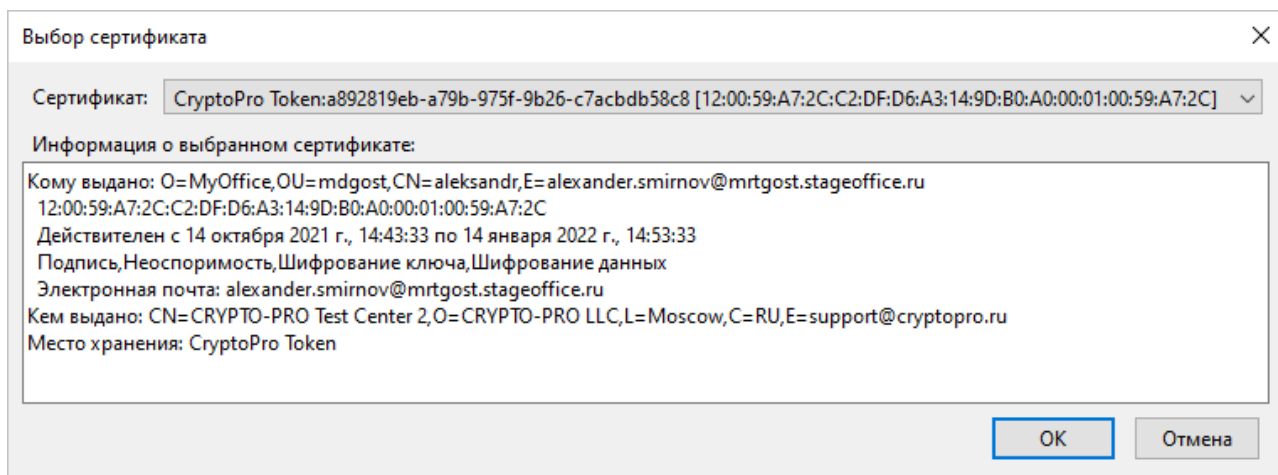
Выбор сертификата

Сертификат: CryptoPro Token:a892819eb-a79b-975f-9b26-c7acbdb58c8 [12:00:59:A7:2C:C2:DF:D6:A3:14:9D:B0:A0:00:01:00:59:A7:2C]

Информация о выбранном сертификате:

Кому выдано: O=MyOffice,OU=mdgost,CN=aleksandr,E=alexander.smirnov@mrtgost.stageoffice.ru
12:00:59:A7:2C:C2:DF:D6:A3:14:9D:B0:A0:00:01:00:59:A7:2C
Действителен с 14 октября 2021 г., 14:43:33 по 14 января 2022 г., 14:53:33
Подпись,Неоспоримость,Шифрование ключа,Шифрование данных
Электронная почта: alexander.smirnov@mrtgost.stageoffice.ru
Кем выдано: CN=CRYPTO-PRO Test Center 2,O=CRYPTO-PRO LLC,L=Moscow,C=RU,E=support@cryptopro.ru
Место хранения: CryptoPro Token

OK
Отмена